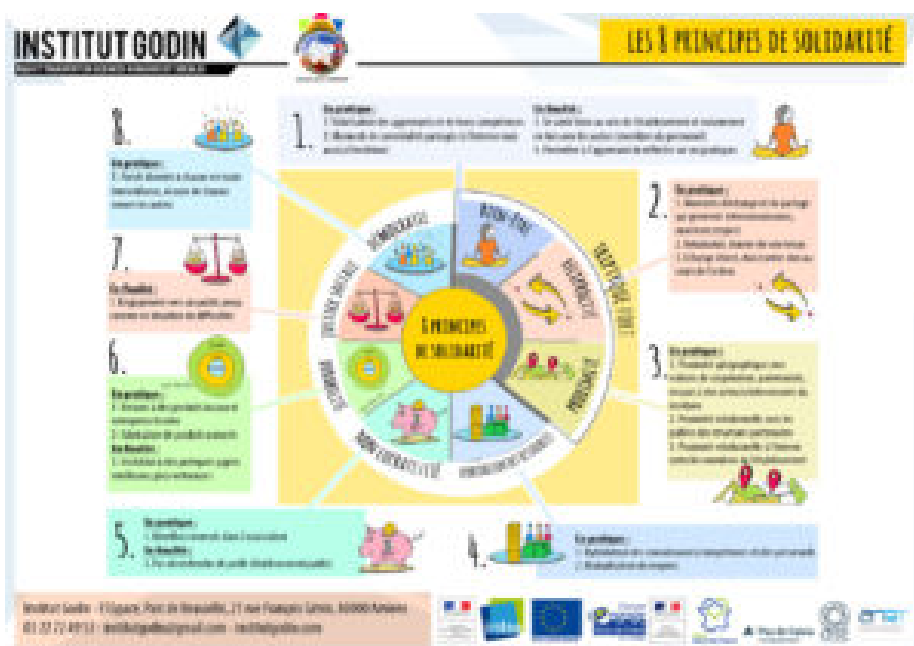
INSTITUT GODIN

LES 8 PRINCIPES DE SOLIDARITÉ

1.
En pratique :
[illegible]

En finalité :
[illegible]

2.
En pratique :
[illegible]

3.
En pratique :
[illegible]

4.
En pratique :
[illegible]

5.
En pratique :
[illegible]
En finalité :
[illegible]

6.
En pratique :
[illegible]
En finalité :
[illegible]

7.
En finalité :
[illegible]

8.
En pratique :
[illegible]

8 principes de solidarité

DÉMOCRATIE
BIEN-ÊTRE
RÉCIPROCITÉ
PROXIMITÉ
NON-LUCRATIVITÉ
JUSTICE SOCIALE

Institut Godin · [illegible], 60000 Amiens
03 22 72 49 53 · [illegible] · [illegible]